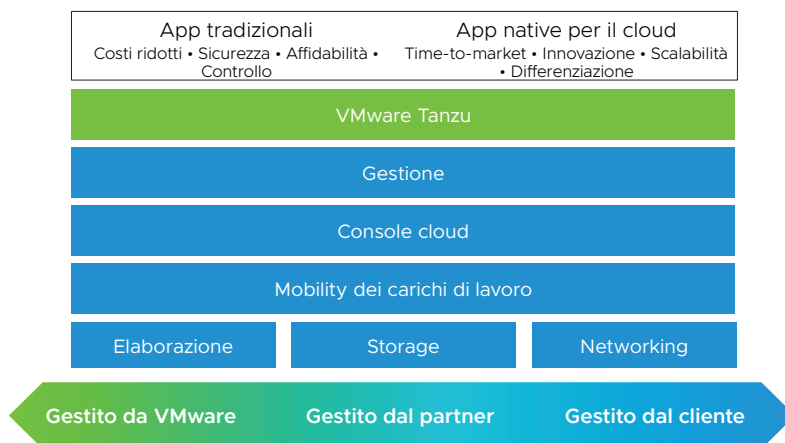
App tradizionali
Costi ridotti • Sicurezza • Affidabilità • Controllo

App native per il cloud
Time-to-market • Innovazione • Scalabilità • Differenziazione

VMware Tanzu

Gestione

Console cloud

Mobility dei carichi di lavoro

Elaborazione

Storage

Networking

Gestito da VMware

Gestito dal partner

Gestito dal cliente